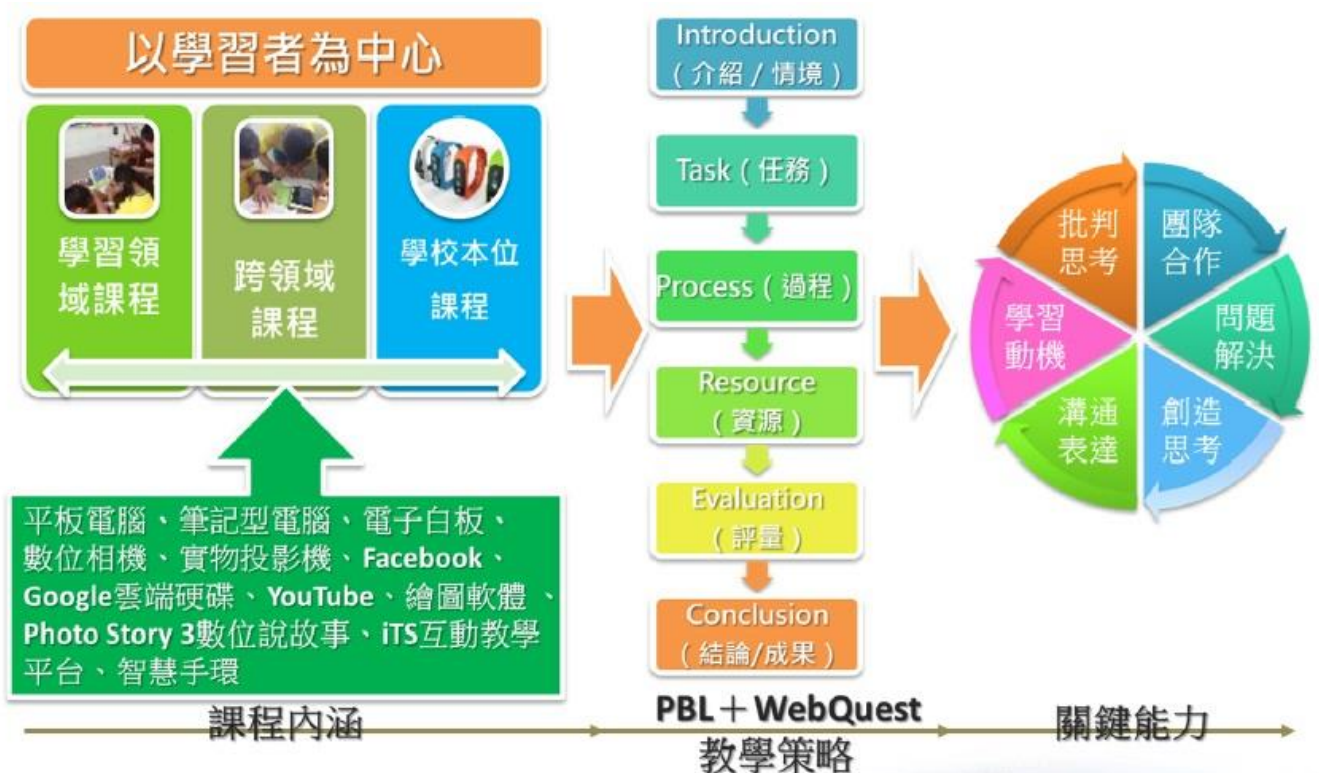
以學習者為中心

學習領域課程

跨領域課程

學校本位課程

平板電腦、筆記型電腦、電子白板、數位相機、實物投影機、Facebook、Google雲端硬碟、YouTube、繪圖軟體、Photo Story 3數位說故事、iTS互動教學平台、智慧手環

課程內涵

Introduction（介紹／情境）

Task（任務）

Process（過程）

Resource（資源）

Evaluation（評量）

Conclusion（結論/成果）

PBL＋WebQuest 教學策略

批判思考

團隊合作

問題解決

創造思考

溝通表達

學習動機

關鍵能力